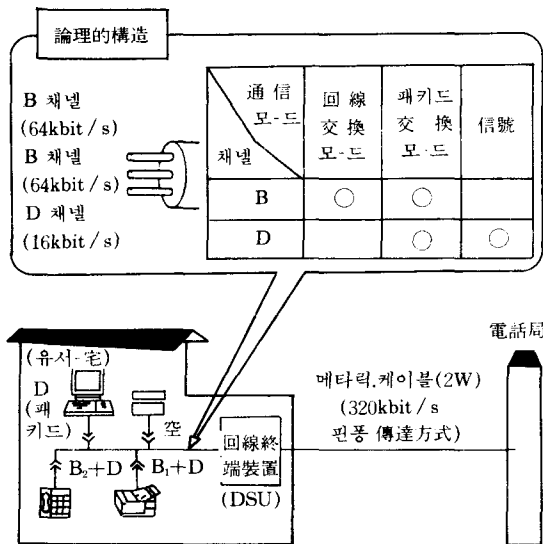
論理的構造

B 채넬 (64kbit / s)
B 채넬 (64kbit / s)
D 채넬 (16kbit / s)

| 채넬 \ 通信 모-드 | 回線 交換 모-드 | 패키드 交換 모-드 | 信號 |
|---|---|---|---|
| B | ○ | ○ | |
| D | | ○ | ○ |

電話局

(유서-宅)

D (패키드)

$B_2+D$

$B_1+D$

回線終端裝置 (DSU)

메타릭.케이블(2W) (320kbit / s 핀퐁 傳達方式)